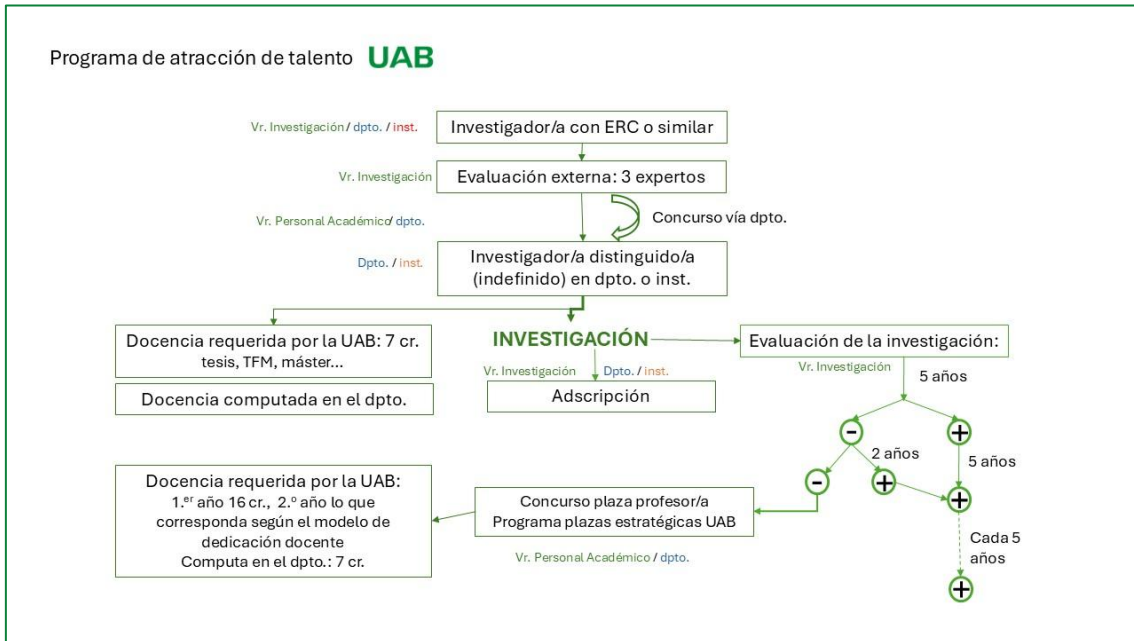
Programa de atracción de talento UAB

Vr. Investigación / dpto. / inst.

Investigador/a con ERC o similar

Vr. Investigación

Evaluación externa: 3 expertos

Vr. Personal Académico/ dpto.

Concurso vía dpto.

Dpto. / inst.

Investigador/a distinguido/a (indefinido) en dpto. o inst.

Docencia requerida por la UAB: 7 cr. tesis, TFM, máster...

Docencia computada en el dpto.

INVESTIGACIÓN

Vr. Investigación Dpto. / inst.

Adscripción

Evaluación de la investigación:

Vr. Investigación

5 años

-

+

2 años

5 años

-

+

+

Docencia requerida por la UAB: 1.$^{er}$ año 16 cr., 2.º año lo que corresponda según el modelo de dedicación docente Computa en el dpto.: 7 cr.

Concurso plaza profesor/a Programa plazas estratégicas UAB

Vr. Personal Académico / dpto.

Cada 5 años

+